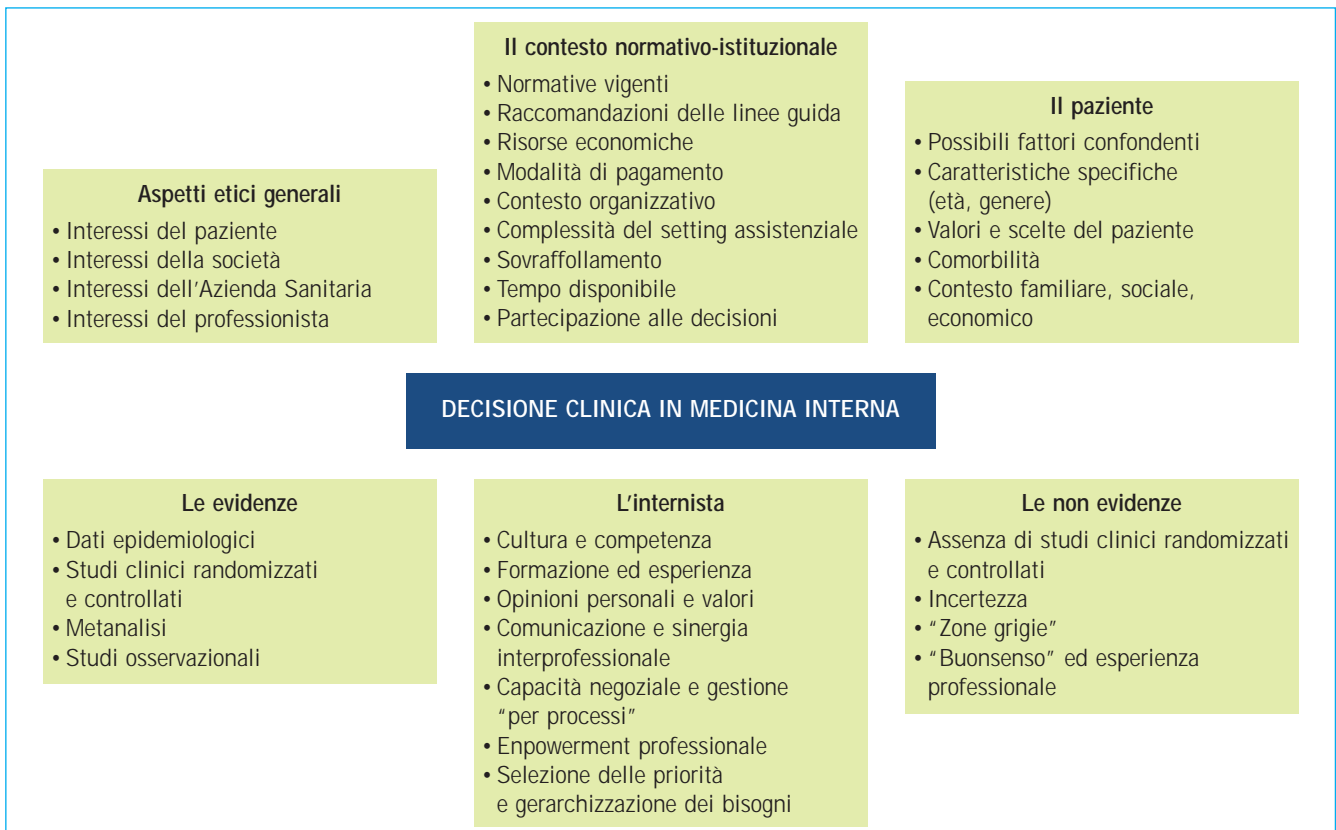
Il contesto normativo-istituzionale
• Normative vigenti
• Raccomandazioni delle linee guida
• Risorse economiche
• Modalità di pagamento
• Contesto organizzativo
• Complessità del setting assistenziale
• Sovraffollamento
• Tempo disponibile
• Partecipazione alle decisioni

Aspetti etici generali
• Interessi del paziente
• Interessi della società
• Interessi dell'Azienda Sanitaria
• Interessi del professionista

Il paziente
• Possibili fattori confondenti
• Caratteristiche specifiche (età, genere)
• Valori e scelte del paziente
• Comorbilità
• Contesto familiare, sociale, economico

DECISIONE CLINICA IN MEDICINA INTERNA

Le evidenze
• Dati epidemiologici
• Studi clinici randomizzati e controllati
• Metanalisi
• Studi osservazionali

L'internista
• Cultura e competenza
• Formazione ed esperienza
• Opinioni personali e valori
• Comunicazione e sinergia interprofessionale
• Capacità negoziale e gestione "per processi"
• Enpowerment professionale
• Selezione delle priorità e gerarchizzazione dei bisogni

Le non evidenze
• Assenza di studi clinici randomizzati e controllati
• Incertezza
• "Zone grigie"
• "Buonsenso" ed esperienza professionale